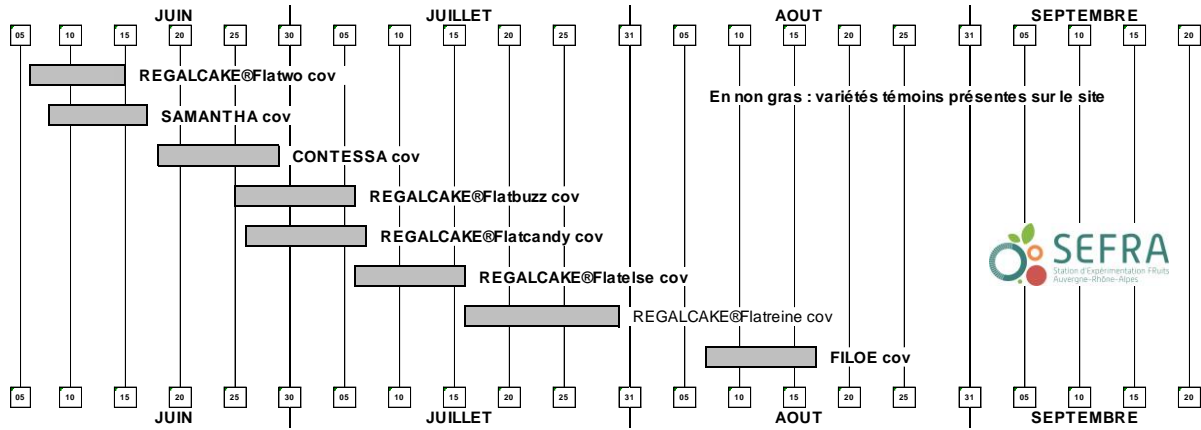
JUIN JUILLET AOUT SEPTEMBRE

05 10 15 20 25 30 05 10 15 20 25 31 05 10 15 20 25 31 05 10 15 20

REGALCAKE®Flatwo cov

En non gras : variétés témoins présentes sur le site

SAMANTHA cov

CONTESSA cov

REGALCAKE®Flatbuzz cov

REGALCAKE®Flatcandy cov

SEFRA
Station d'Expérimentation FRuits Auvergne-Rhône-Alpes

REGALCAKE®Flatelse cov

REGALCAKE®Flatreine cov

FILOE cov

05 10 15 20 25 30 05 10 15 20 25 31 05 10 15 20 25 31 05 10 15 20

JUIN JUILLET AOUT SEPTEMBRE